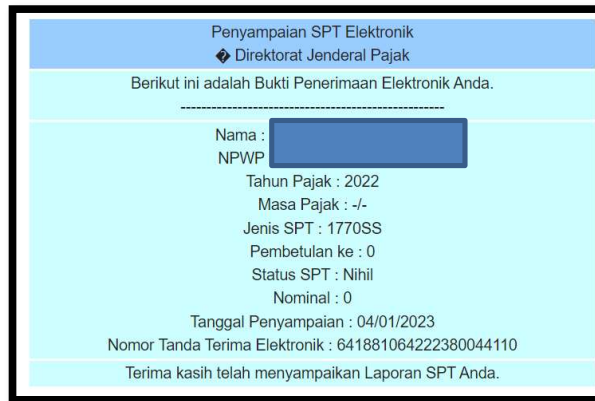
Penyampaian SPT Elektronik
� Direktorat Jenderal Pajak

Berikut ini adalah Bukti Penerimaan Elektronik Anda.
---------------------------------------------------

Nama :
NPWP
Tahun Pajak : 2022
Masa Pajak : -/-
Jenis SPT : 1770SS
Pembetulan ke : 0
Status SPT : Nihil
Nominal : 0
Tanggal Penyampaian : 04/01/2023
Nomor Tanda Terima Elektronik : 641881064222380044110

Terima kasih telah menyampaikan Laporan SPT Anda.